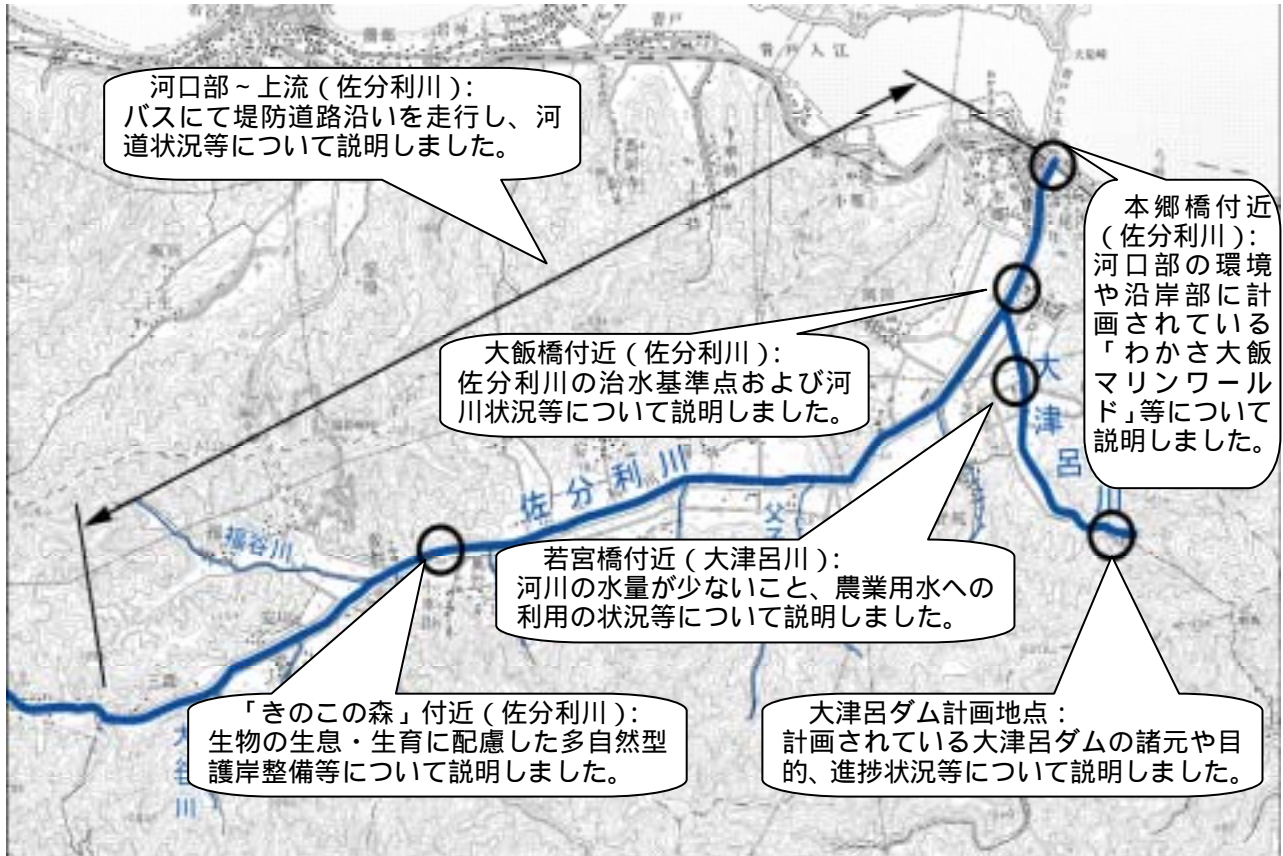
河口部~上流(佐分利川):
バスにて堤防道路沿いを走行し、河道状況等について説明しました。

本郷橋付近(佐分利川):
河口部の環境や沿岸部に計画されている「わかさ大飯マリンワールド」等について説明しました。

大飯橋付近(佐分利川):
佐分利川の治水基準点および河川状況等について説明しました。

大津呂川

佐分利川

若宮橋付近(大津呂川):
河川の水量が少ないこと、農業用水への利用の状況等について説明しました。

「きのこの森」付近(佐分利川):
生物の生息・生育に配慮した多自然型護岸整備等について説明しました。

大津呂ダム計画地点:
計画されている大津呂ダムの諸元や目的、進捗状況等について説明しました。